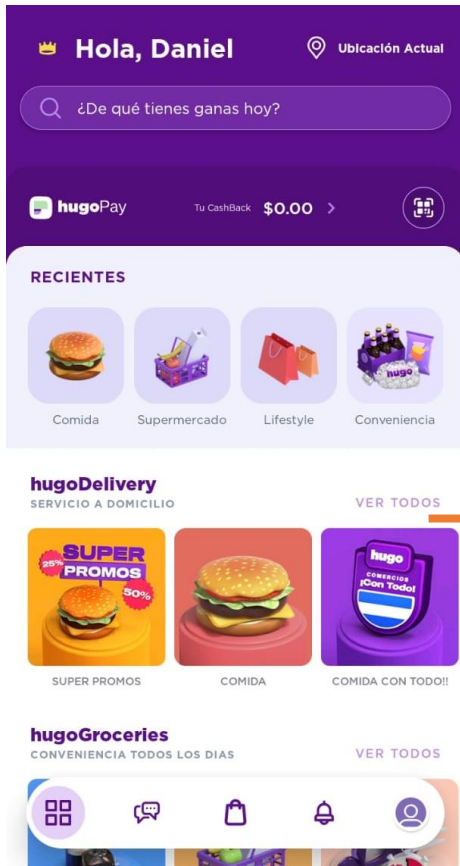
Hola, Daniel
Ubicación Actual

¿De qué tienes ganas hoy?

hugoPay
Tu CashBack $0.00 >

RECIENTES

Comida
Supermercado
Lifestyle
hugo
Conveniencia

hugoDelivery
SERVICIO A DOMICILIO
VER TODOS

SUPER PROMOS
25%
50%
hugo
COMERCIOS
¡Con Todo!

SUPER PROMOS
COMIDA
COMIDA CON TODO!!

hugoGroceries
CONVENIENCIA TODOS LOS DIAS
VER TODOS